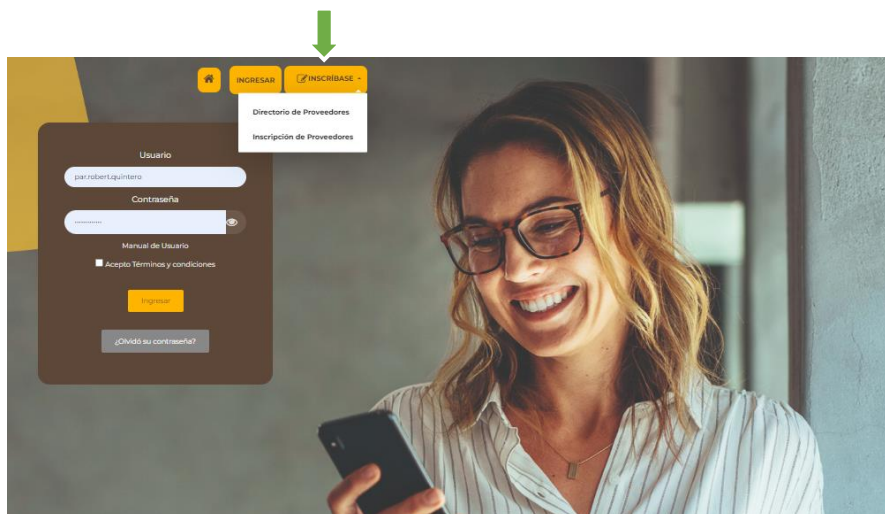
INGRESAR
INSCRÍBASE

Directorio de Proveedores
Inscripción de Proveedores

Usuario
par.robert.quintero
Contraseña
............
Manual de Usuario
Acepto Términos y condiciones
Ingresar
¿Olvidó su contraseña?